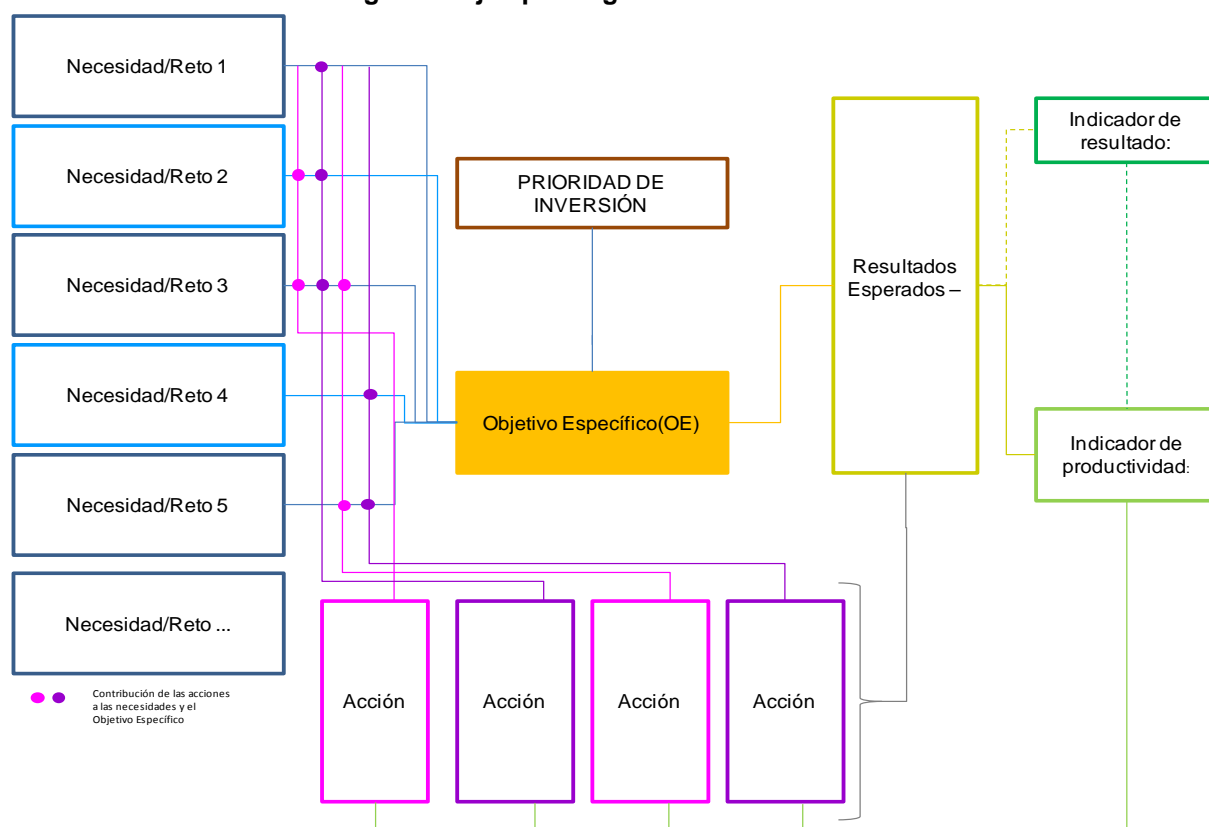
Necesidad/Reto 1

Necesidad/Reto 2

Necesidad/Reto 3

Necesidad/Reto 4

Necesidad/Reto 5

Necesidad/Reto ...

PRIORIDAD DE INVERSIÓN

Objetivo Específico(OE)

Resultados Esperados –

Indicador de resultado:

Indicador de productividad:

Acción

Acción

Acción

Acción

Contribución de las acciones a las necesidades y el Objetivo Específico